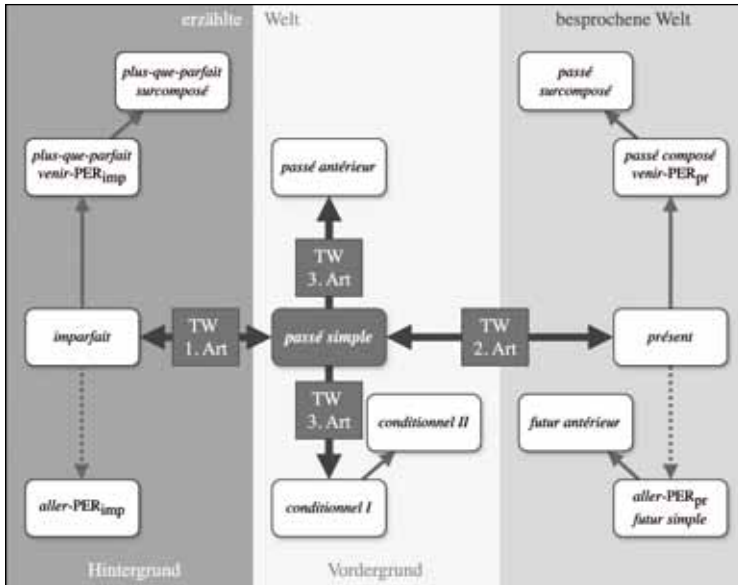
erzählte Welt

besprochene Welt

plus-que-parfait surcomposé

passé surcomposé

plus-que-parfait venir-PER$_{imp}$

passé antérieur

passé composé venir-PER$_{pr}$

TW 3. Art

imparfait

TW 1. Art

passé simple

TW 2. Art

présent

TW 3. Art

conditionnel II

futur antérieur

aller-PER$_{imp}$

conditionnel I

aller-PER$_{pr}$ futur simple

Hintergrund

Vordergrund